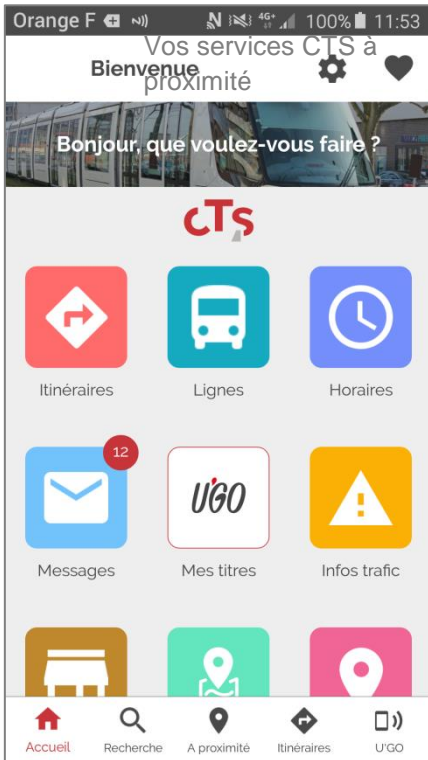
Orange F 4G+ 100% 11:53

Bienvenue

Vos services CTS à proximité

Bonjour, que voulez-vous faire ?

CTS

Itinéraires

Lignes

Horaires

12

Messages

U'GO

Mes titres

Infos trafic

Accueil

Recherche

A proximité

Itinéraires

U'GO